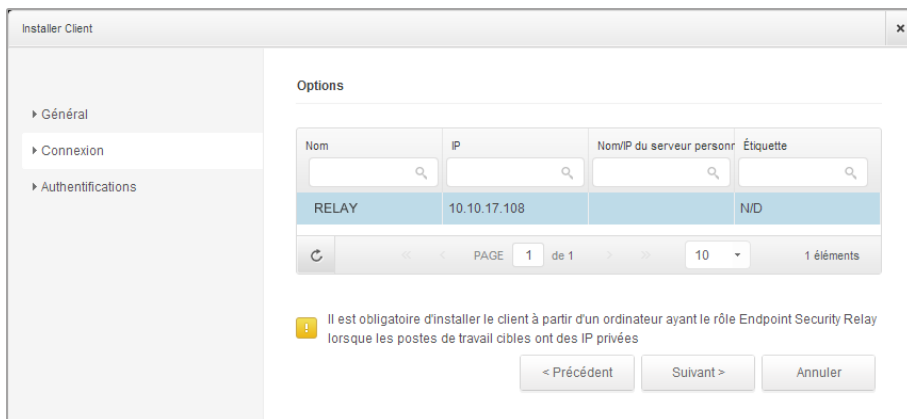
Installer Client

×

▸ Général
▸ Connexion
▸ Authentifications

Options

| Nom | IP | Nom/IP du serveur personr | Étiquette |
|---|---|---|---|
| RELAY | 10.10.17.108 | | N/D |

PAGE 1 de 1 10 1 éléments

! Il est obligatoire d'installer le client à partir d'un ordinateur ayant le rôle Endpoint Security Relay lorsque les postes de travail cibles ont des IP privées

< Précédent Suivant > Annuler